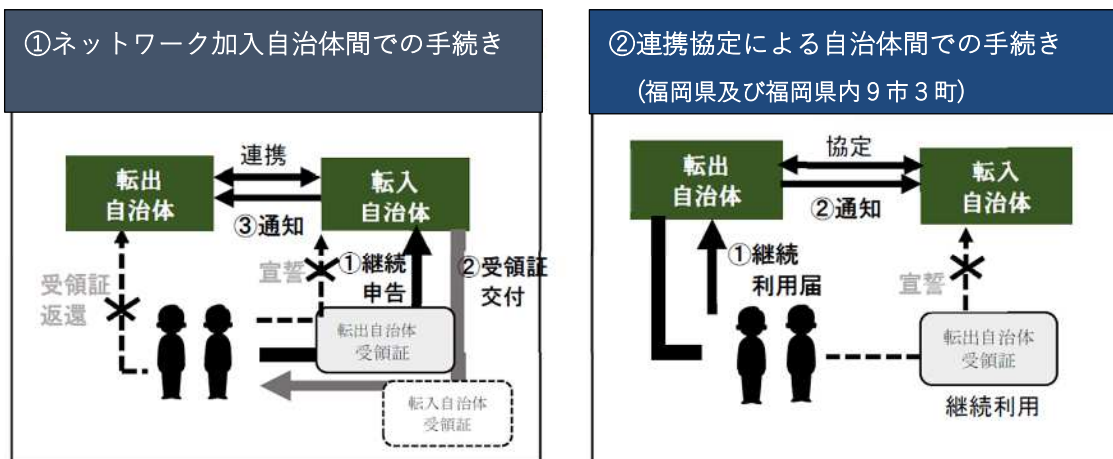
①ネットワーク加入自治体間での手続き

連携

転出自治体

転入自治体

③通知

受領証返還

宣誓

①継続申告

②受領証交付

転出自治体受領証

転入自治体受領証

②連携協定による自治体間での手続き
(福岡県及び福岡県内９市３町)

協定

転出自治体

転入自治体

②通知

①継続利用届

宣誓

転出自治体受領証

継続利用